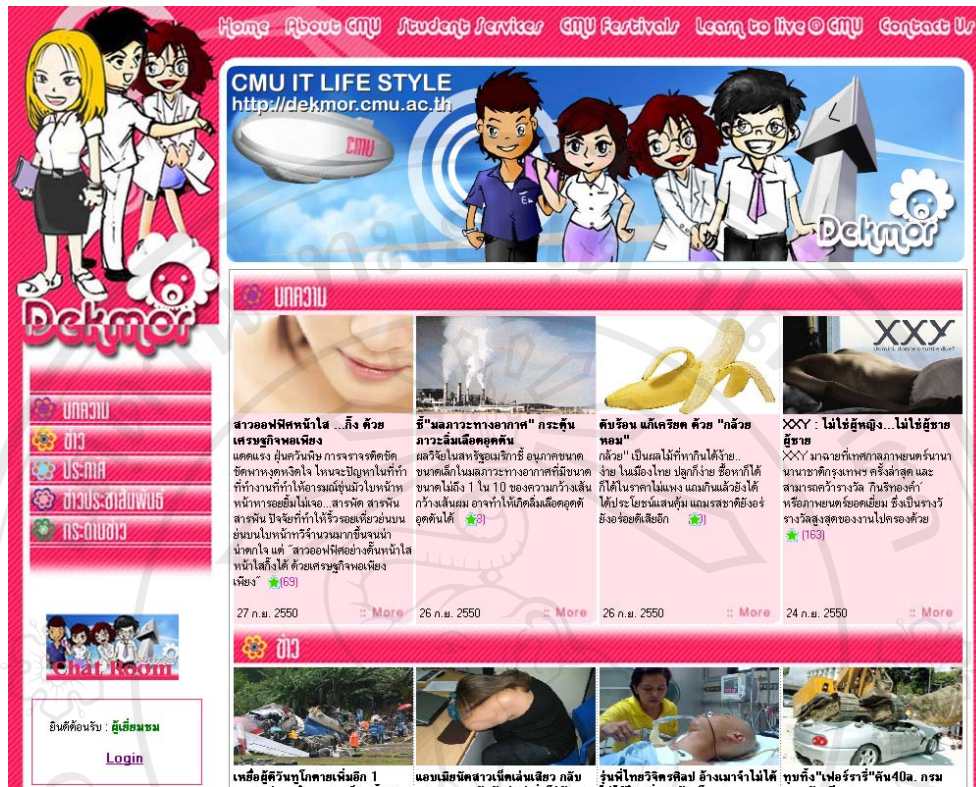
Home About CMU Student Services CMU Festivals Learn to live @ CMU Contact Us

CMU IT LIFE STYLE
http://dekmor.cmu.ac.th

CMU

Dekmor

Dekmor

บทความ
ข่าว
ประกาศ
ข่าวประชาสัมพันธ์
กระดานข่าว

Chat Room

ยินดีต้อนรับ : ผู้เยี่ยมชม

Login

บทความ

XXY

สาวออฟฟิศหน้าใส ...ก็ง ด้วยเศรษฐกิจพอเพียง
แดดแรง ฝุ่นควันพิษ การจราจรติดขัด ขัดหาพงทุคหงิดใจ ไหนจะปัญหาในที่ทำ ที่ทำงานที่ทำให้อารมณ์ขุ่นมัวไบหน้าห หน้าทารอยยิ้มไม่เจอ...สารพัด สารพัน สารพัน ปัจจัยที่ทำให้ริ้วรอยเหี่ยวย่นบน ย่นบนใบหน้าจำนวนมากขึ้นจนน่า น่าตกใจ แต่ "สาวออฟฟิศอย่างตั้นหน้าใส หน้าใสก็งได้ ด้วยเศรษฐกิจพอเพียง เพียง" (69)
27 ก.ย. 2550 :: More

ชี้"ผลภาวะทางอากาศ" กระตุ้นภาวะลิ่มเลือดอุดตัน
ผลวิจัยในสหรัฐอเมริกาชี้ อนุภาคขนาด ขนาดเล็กในมลภาวะทางอากาศที่มีขนาด ขนาดไม่ถึง 1 ใน 10 ของความกว้างเส้น กว้างเส้นผม อาจทำให้เกิดลิ่มเลือดอุดตัน อุดตันได้ (3)
26 ก.ย. 2550 :: More

ดับร้อน แก้เครียด ด้วย "กล้วยหอม"
กล้วย" เป็นผลไม้ที่หากินได้ง่าย.. ง่าย ในเมืองไทย ปลูกก็ง่าย ซื้อหาก็ได้ ก็ได้ในราคาไม่แพง แถมกินแล้วยังได้ ได้ประโยชน์เต็มคุ้ม แถมรสชาติยังอร่ ยังอร่อยดีเสียอีก (1)
26 ก.ย. 2550 :: More

XXY : ไม่ใช่ผู้หญิง...ไม่ใช่ผู้ชายผู้ชาย
XXY มาฉายที่เทศกาลภาพยนตร์นานา นานาชาติกรุงเทพฯ ครั้งล่าสุด และ สามารถคว้ารางวัล กินรีทองคำ หรือภาพยนตร์ยอดเยี่ยม ซึ่งเป็นรางวั รางวัลสูงสุดของงานไปครองด้วย (163)
24 ก.ย. 2550 :: More

ข่าว

เหยื่อผู้ดีวันทูโกตายเพิ่มอีก 1 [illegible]
แอบเมียนัดสาวเน็ตเล่นเสียว กลับ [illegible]
รุ่นพี่ไทยวิจิตรศิลป อ้างเมาจำไม่ได้ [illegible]
ทุบทิ้ง"เฟอร์รารี่"คัน40ล. กรม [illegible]